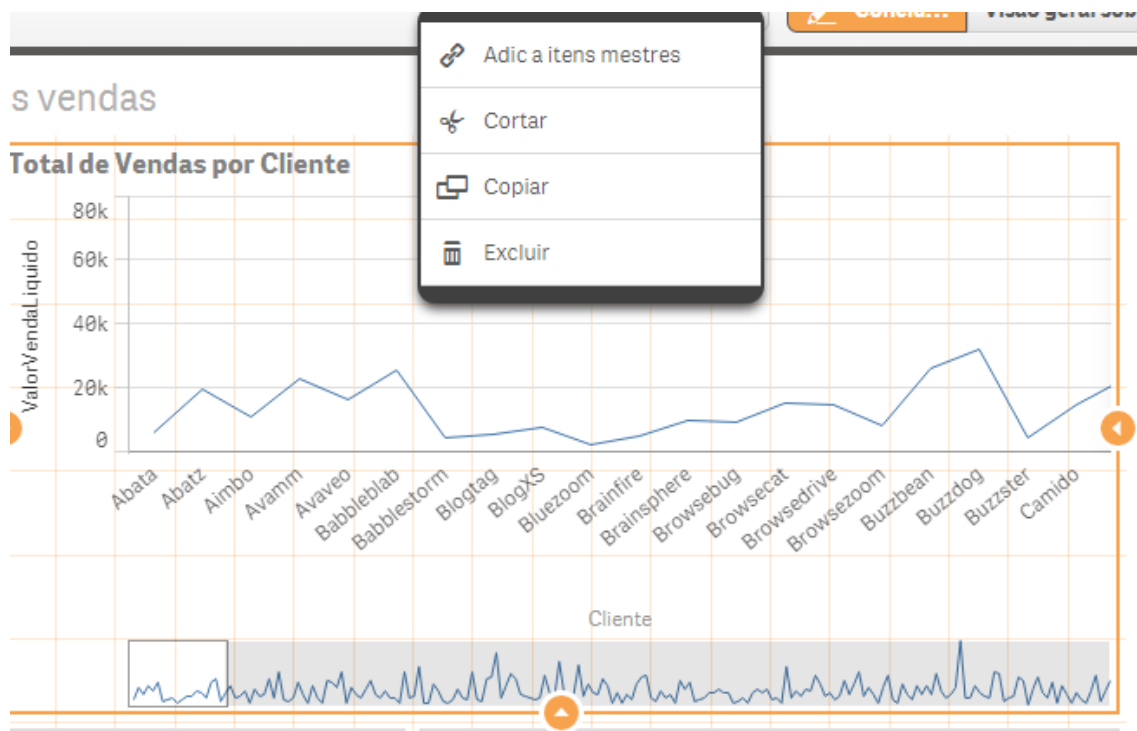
Concluído
Visão geral sob

Adic a itens mestres
Cortar
Copiar
Excluir

s vendas

Total de Vendas por Cliente

80k
60k
40k
20k
0

ValorVendaLiquido

Abata
Abatz
Aimbo
Avamm
Avaveo
Babbleblab
Babblestorm
Blogtag
BlogXS
Bluezoom
Brainfire
Brainsphere
Browsebug
Browsecat
Browsedrive
Browsezoom
Buzzbean
Buzzdog
Buzzster
Camido

Cliente